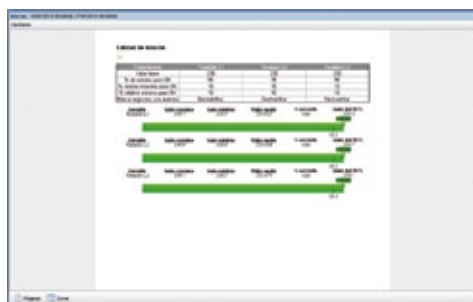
Cálculo de muestras

| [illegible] | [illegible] | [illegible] | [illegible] |
|---|---|---|---|
| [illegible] | 230 | 230 | 230 |
| % de errores para DM | 90 | 90 | 90 |
| % errores mínimo para DM | 10 | 10 | 10 |
| % relativo mínimo para DM | 10 | 10 | 10 |
| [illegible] | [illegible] | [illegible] | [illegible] |

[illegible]